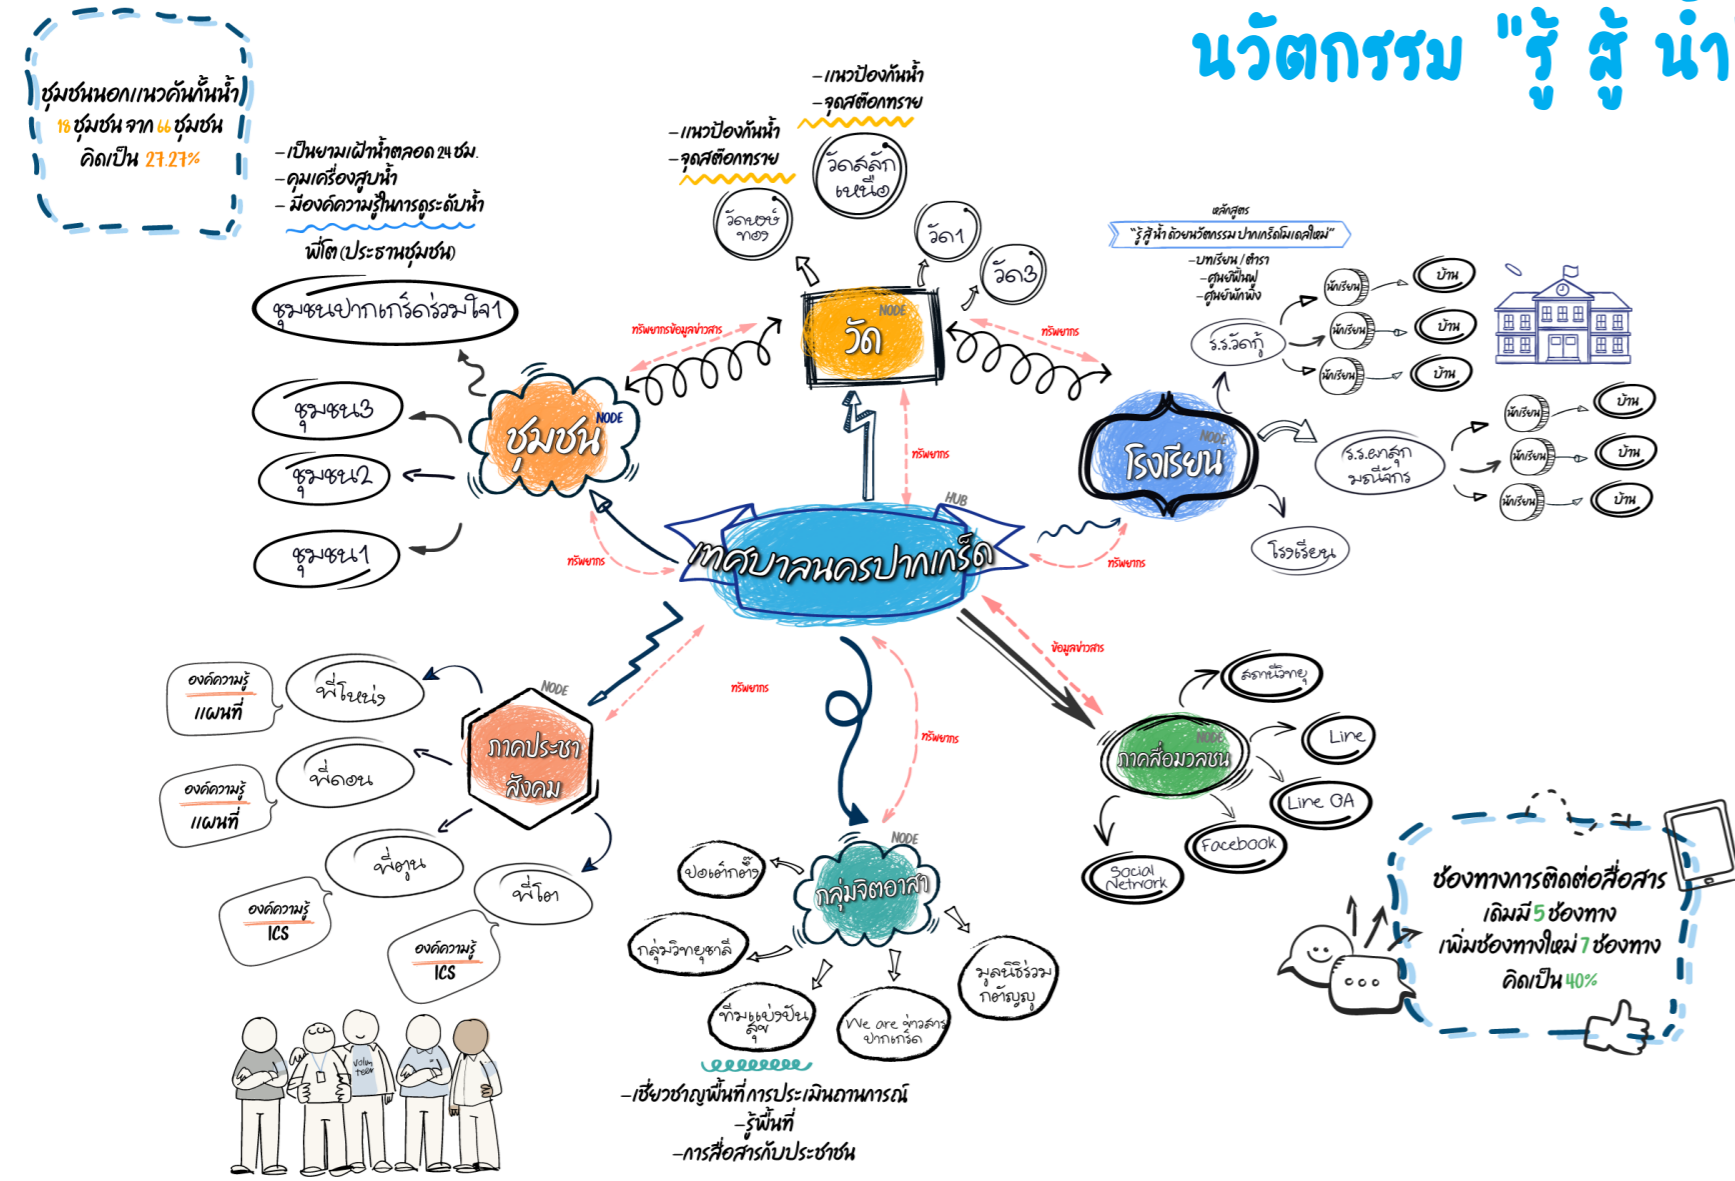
นวัตกรรม "รู้ สู้ น้ำ

ชุมชนนอกแนวคันกั้นน้ำ
18 ชุมชน จาก 66 ชุมชน
คิดเป็น 27.27%

-เป็นยามเฝ้าน้ำตลอด 24 ชม.
-คุมเครื่องสูบน้ำ
- มีองค์ความรู้ในการดูระดับน้ำ

พี่โต (ประธานชุมชน)

ชุมชนปากเกร็ดร่วมใจ1

ชุมชน3

ชุมชน2

ชุมชน1

ชุมชน
NODE

-แนวป้องกันน้ำ
-จุดสต๊อกทราย

-แนวป้องกันน้ำ
-จุดสต๊อกทราย

วัดสลักเหนือ

วัดบัวทอง

วัด1

วัด3

วัด
NODE

ทรัพยากรข้อมูลข่าวสาร

ทรัพยากร

ทรัพยากร

หลักสูตร
"รู้สู้น้ำ ด้วยนวัตกรรม ปากเกร็ดโมเดลใหม่"
-บทเรียน / ตำรา
-ศูนย์พักพิง
-ศูนย์พักพิง

ร.ร.วัดกู้

นักเรียน

นักเรียน

นักเรียน

บ้าน

บ้าน

บ้าน

โรงเรียน
NODE

ร.ร.ผาสุกมณีจักร

นักเรียน

นักเรียน

นักเรียน

บ้าน

บ้าน

บ้าน

โรงเรียน

HUB
เทศบาลนครปากเกร็ด

ทรัพยากร

ทรัพยากร

ทรัพยากร

ข้อมูลข่าวสาร

องค์ความรู้
แผนที่

พี่โหน่ง

องค์ความรู้
แผนที่

พี่ดอน

ภาคประชาสังคม
NODE

พี่อุ่น

พี่โอ

องค์ความรู้
ICS

องค์ความรู้
ICS

ทรัพยากร

ปอเต็กตึ๊ง

กลุ่มจิตอาสา
NODE

กลุ่มวิทยุชาลี

ทีมแบ่งปันสุข

We are ข่าวสารปากเกร็ด

มูลนิธิร่วมกตัญญู

-เชี่ยวชาญพื้นที่การประเมินสถานการณ์
-รู้พื้นที่
-การสื่อสารกับประชาชน

สถานีวิทยุ

ภาคสื่อมวลชน
NODE

Line

Line OA

Facebook

Social Network

ช่องทางการติดต่อสื่อสาร
เดิมมี 5 ช่องทาง
เพิ่มช่องทางใหม่ 7 ช่องทาง
คิดเป็น 40%

Volunteer